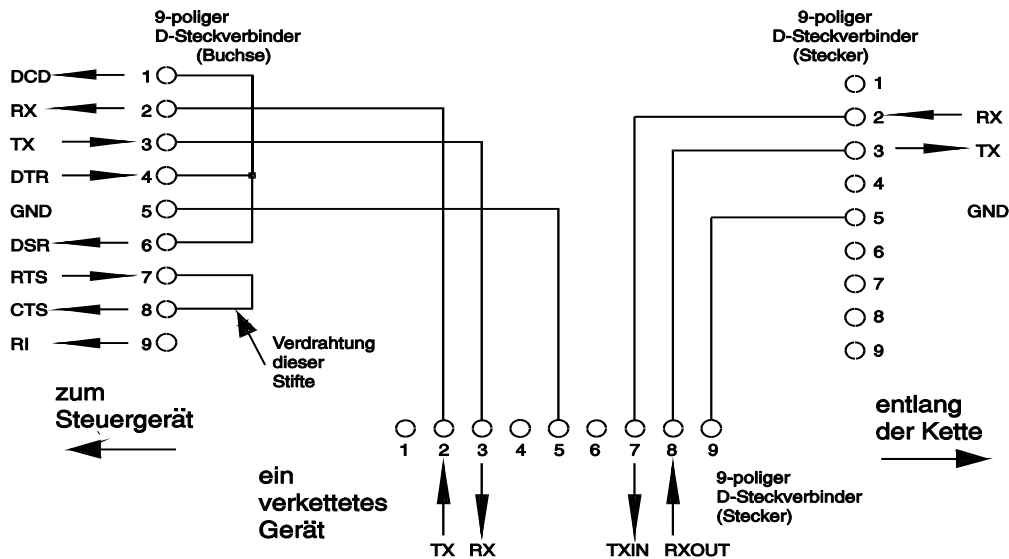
9-poliger D-Steckverbinder (Buchse)

DCD 1
RX 2
TX 3
DTR 4
GND 5
DSR 6
RTS 7
CTS 8
RI 9

Verdrahtung dieser Stifte

zum Steuergerät

9-poliger D-Steckverbinder (Stecker)

1
2 RX
3 TX
4
5 GND
6
7
8
9

entlang der Kette

1 2 3 4 5 6 7 8 9

ein verkettetes Gerät

9-poliger D-Steckverbinder (Stecker)

TX RX TXIN RXOUT